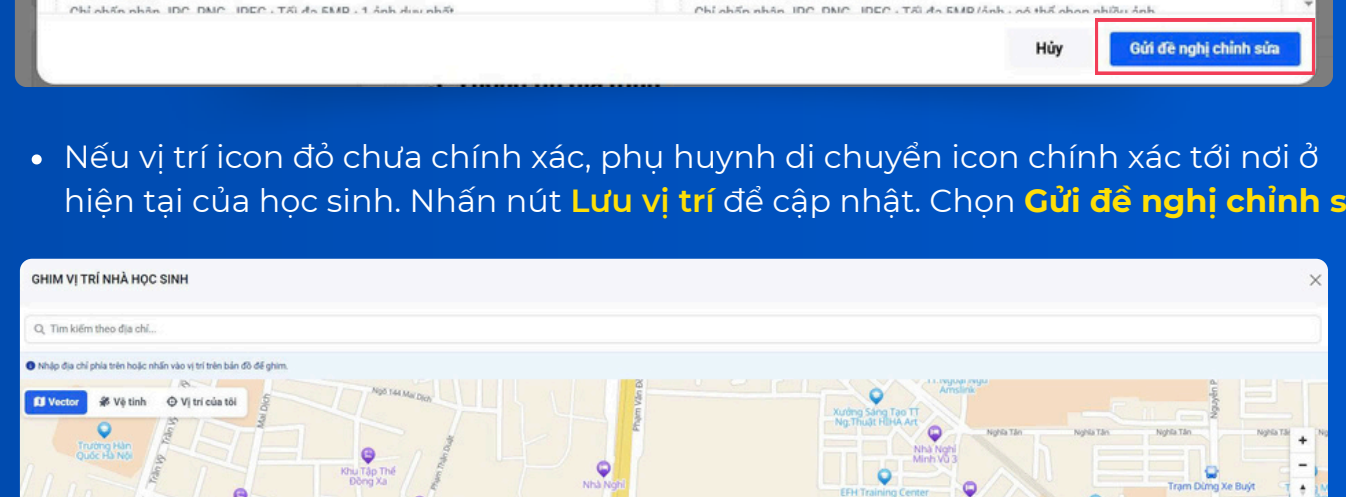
Chỉ chấp nhận JPG, PNG, JPEG · Tối đa 5MB · 1 ảnh duy nhất

Chỉ chấp nhận JPG, PNG, JPEG · Tối đa 5MB/ảnh · có thể chọn nhiều ảnh

Hủy

Gửi đề nghị chỉnh sửa

• Nếu vị trí icon đỏ chưa chính xác, phụ huynh di chuyển icon chính xác tới nơi ở hiện tại của học sinh. Nhấn nút **Lưu vị trí** để cập nhật. Chọn **Gửi đề nghị chỉnh s**

GHIM VỊ TRÍ NHÀ HỌC SINH

Tìm kiếm theo địa chỉ...

Nhập địa chỉ phía trên hoặc nhấn vào vị trí trên bản đồ để ghim.

Vector

Vệ tinh

Vị trí của tôi

Ngõ 144 Mai Dịch

Mai Dịch

Trường Hàn Quốc Hà Nội

Trần Vỹ

Khu Tập Thể Đồng Xa

Phạm Thận Duật

Phạm Văn Đồng

Nhà Nghỉ

Xưởng Sáng Tạo TT Ng.Thuật HaHA Art

Nhà Nghỉ Minh Vũ 3

Nghĩa Tân

Nghĩa Tân

Nghĩa Tân

Nghĩa Tân

EFH Training Center

Trạm Dừng Xe Buýt

+

-